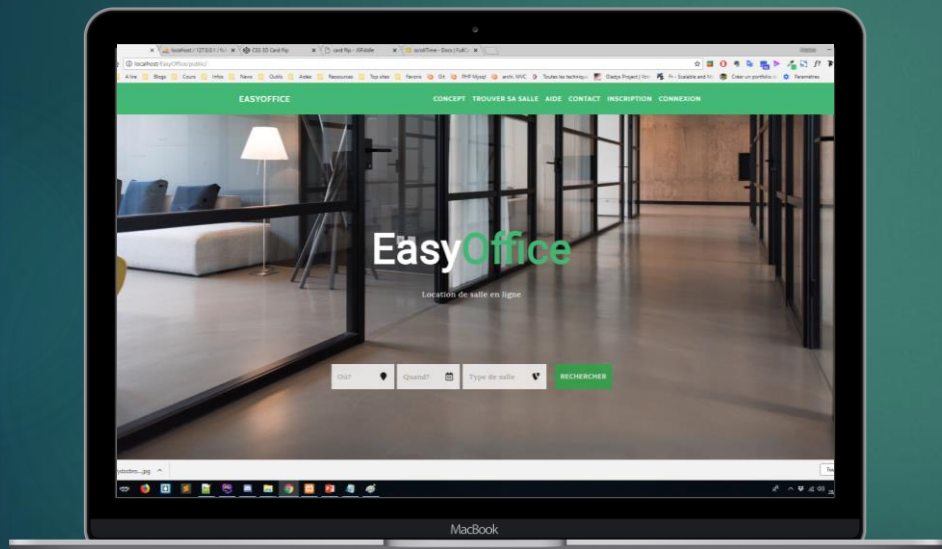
localhost / 127.0.0.1 / Ful | CSS 3D Card Flip | card flip - JSFiddle | scrollTime - Docs | FullCa

localhost/EasyOffice/public/

A lire | Blogs | Cours | Infos | News | Outils | Aides | Ressources | Top sites | Favoris | Git | PHP Mysql | archi. MVC | Toutes les technolog | Gladys Project | Vo | Scalable and | Créer un portfolio | Paramètres

EASYOFFICE

CONCEPT TROUVER SA SALLE AIDE CONTACT INSCRIPTION CONNEXION

EasyOffice

Location de salle en ligne

Où? | Quand? | Type de salle | RECHERCHER

MacBook